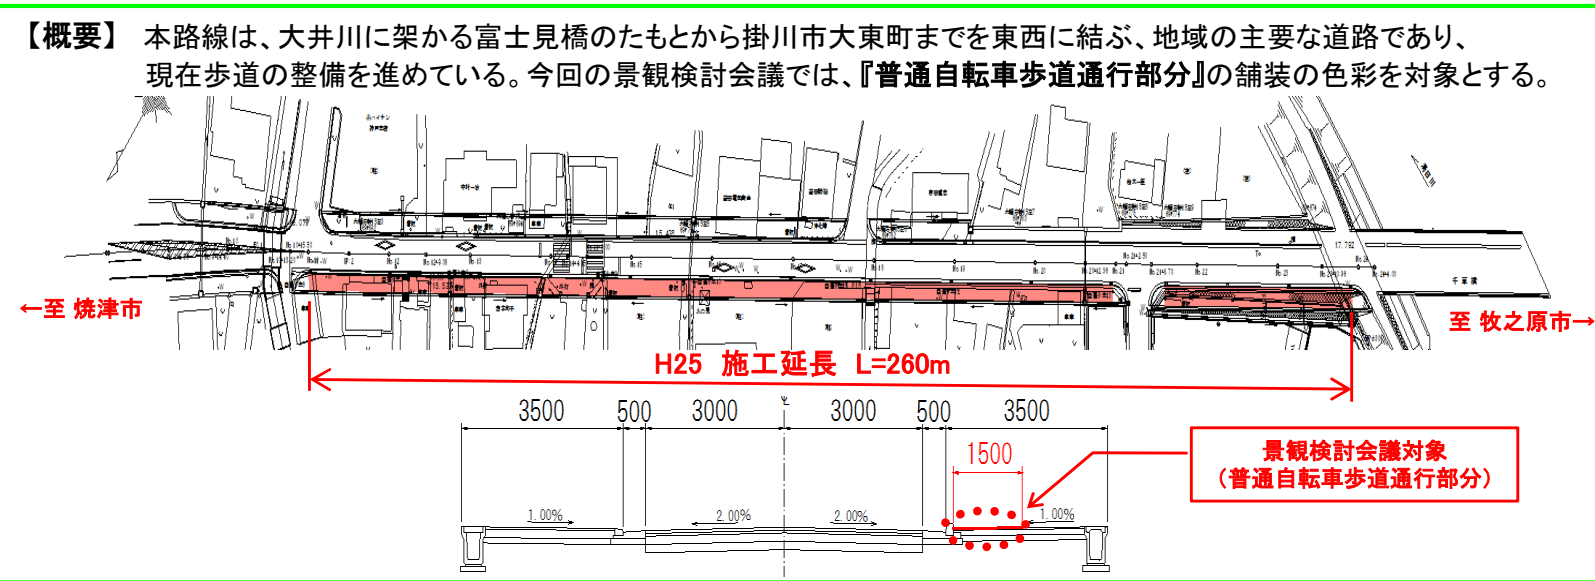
【概要】 本路線は、大井川に架かる富士見橋のたもとから掛川市大東町までを東西に結ぶ、地域の主要な道路であり、現在歩道の整備を進めている。今回の景観検討会議では、『普通自転車歩道通行部分』の舗装の色彩を対象とする。

←至 焼津市

至 牧之原市→

H25 施工延長 L=260m

| 3500 | 500 | 3000 | 3000 | 500 | 3500 |
|---|---|---|---|---|---|

1500

1.00%

2.00%

2.00%

1.00%

景観検討会議対象
（普通自転車歩道通行部分）